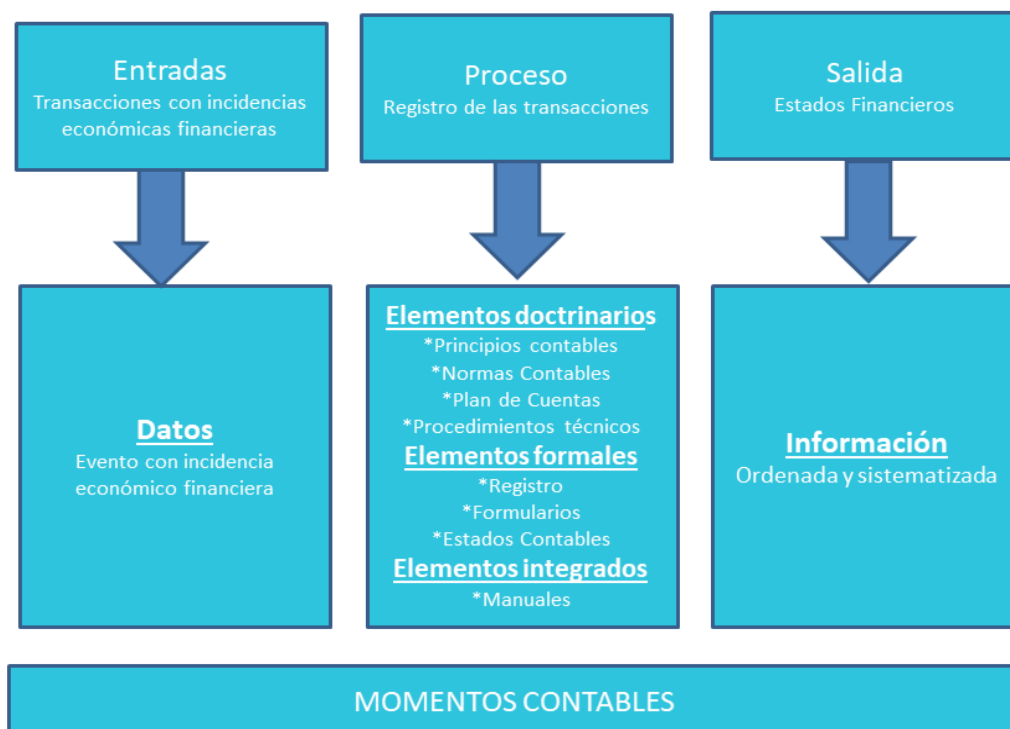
Entradas
Transacciones con incidencias económicas financieras

Proceso
Registro de las transacciones

Salida
Estados Financieros

Datos
Evento con incidencia económico financiera

Elementos doctrinarios
*Principios contables
*Normas Contables
*Plan de Cuentas
*Procedimientos técnicos
Elementos formales
*Registro
*Formularios
*Estados Contables
Elementos integrados
*Manuales

Información
Ordenada y sistematizada

MOMENTOS CONTABLES